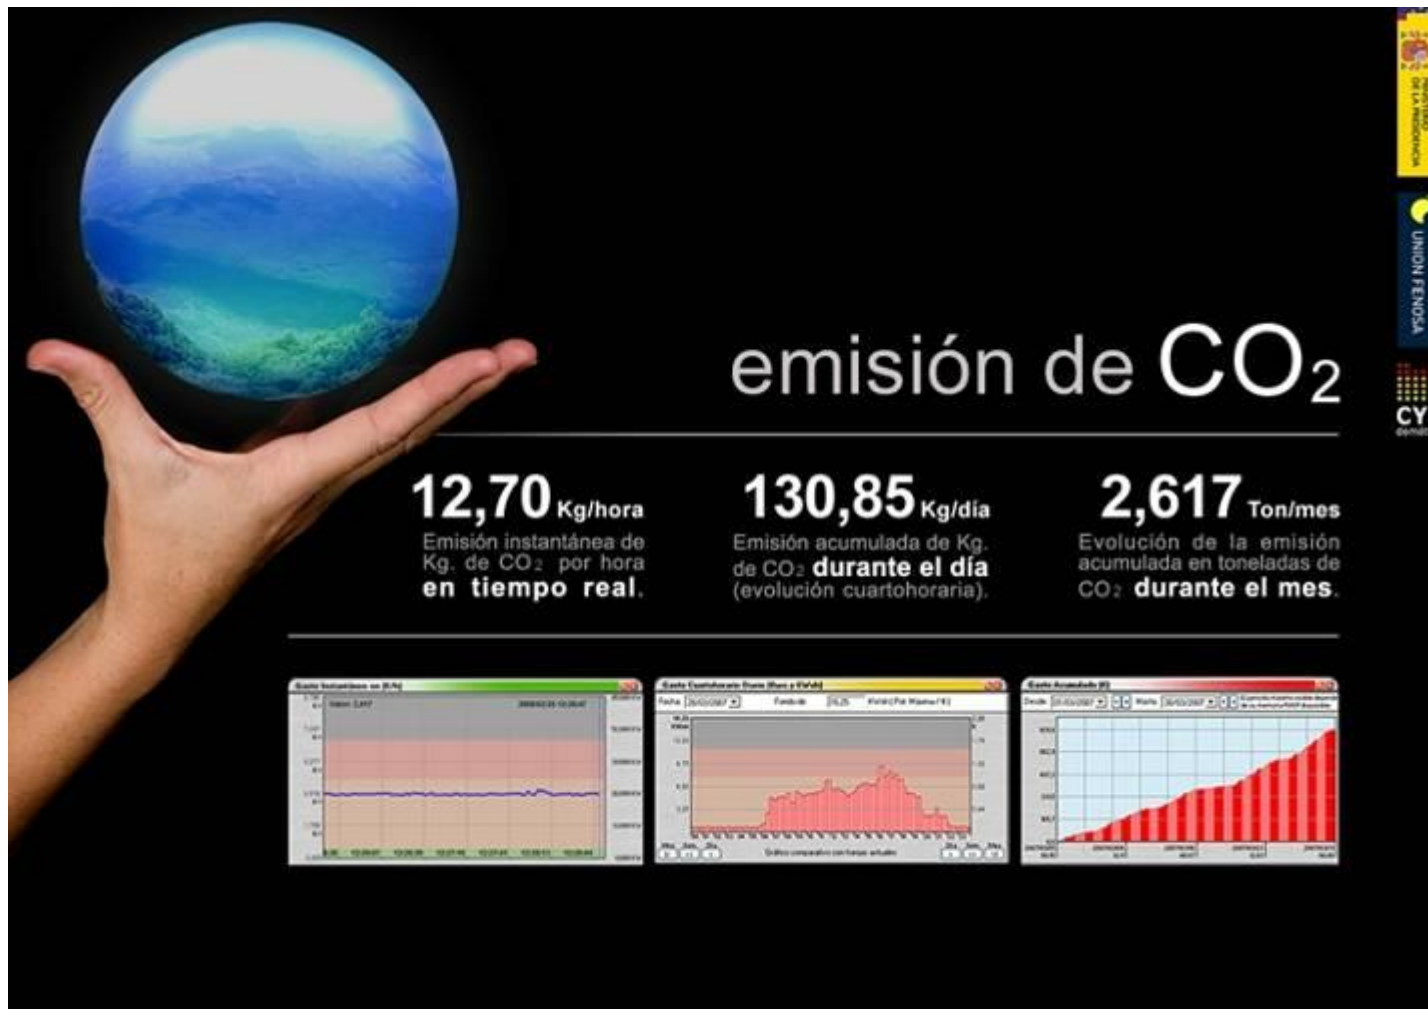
emisión de $CO_2$

12,70 Kg/hora
Emisión instantánea de Kg. de $CO_2$ por hora en tiempo real.

130,85 Kg/día
Emisión acumulada de Kg. de $CO_2$ durante el día (evolución cuartohoraria).

2,617 Ton/mes
Evolución de la emisión acumulada en toneladas de $CO_2$ durante el mes.

UNIÓN FENOSA

MINISTERIO DE LA PRESIDENCIA

CY

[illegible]